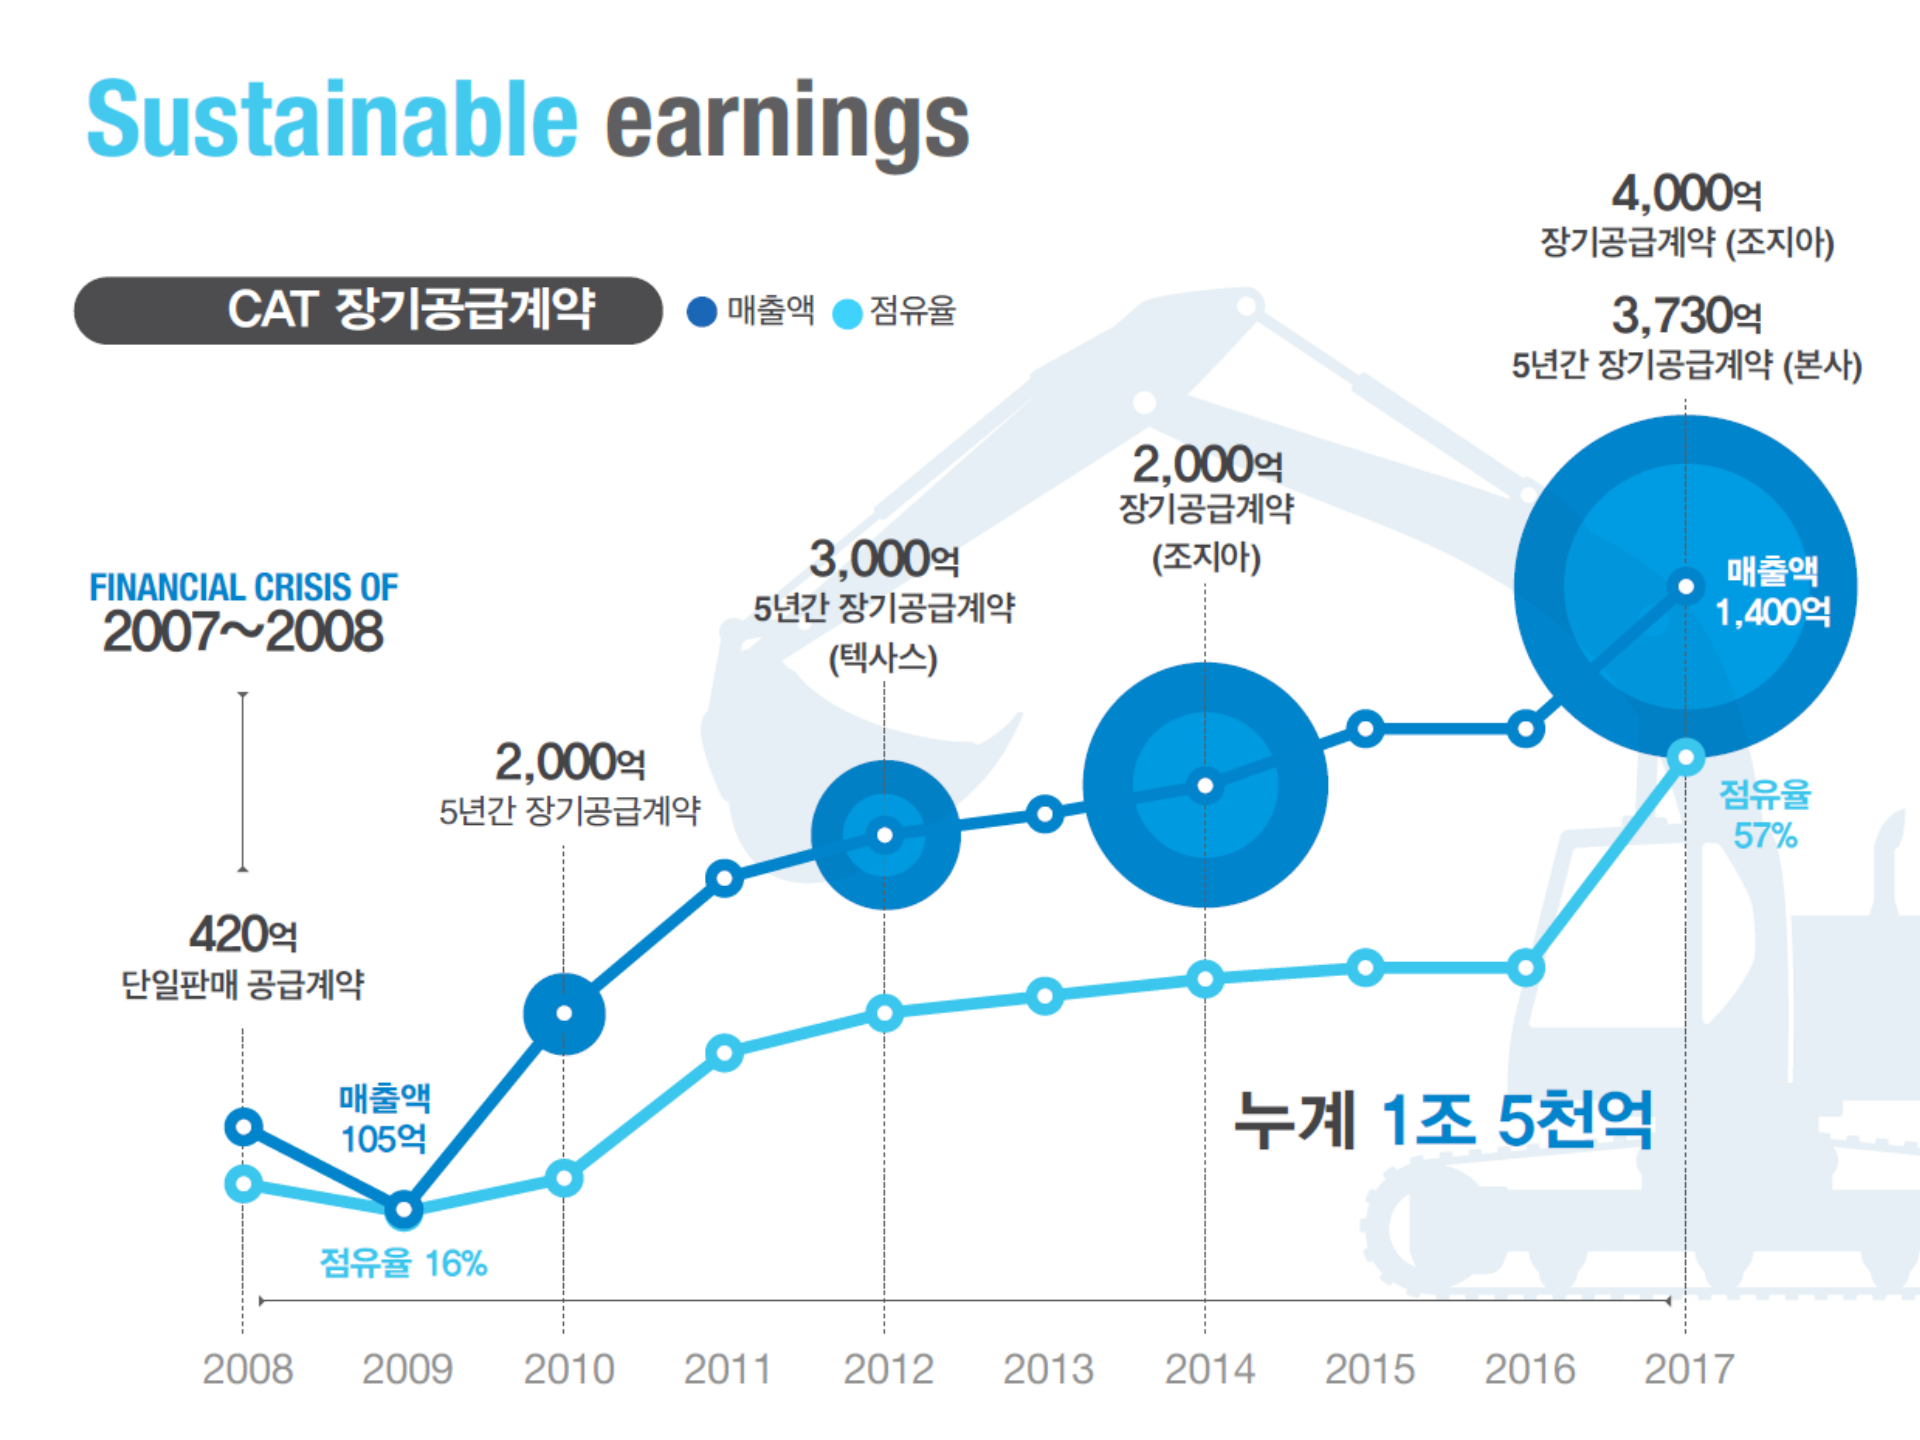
Sustainable earnings

CAT 장기공급계약
매출액 점유율

4,000억
장기공급계약 (조지아)

3,730억
5년간 장기공급계약 (본사)

FINANCIAL CRISIS OF
2007~2008

2,000억
장기공급계약
(조지아)

3,000억
5년간 장기공급계약
(텍사스)

매출액
1,400억

2,000억
5년간 장기공급계약

점유율
57%

420억
단일판매 공급계약

매출액
105억

누계 1조 5천억

점유율 16%

2008 2009 2010 2011 2012 2013 2014 2015 2016 2017